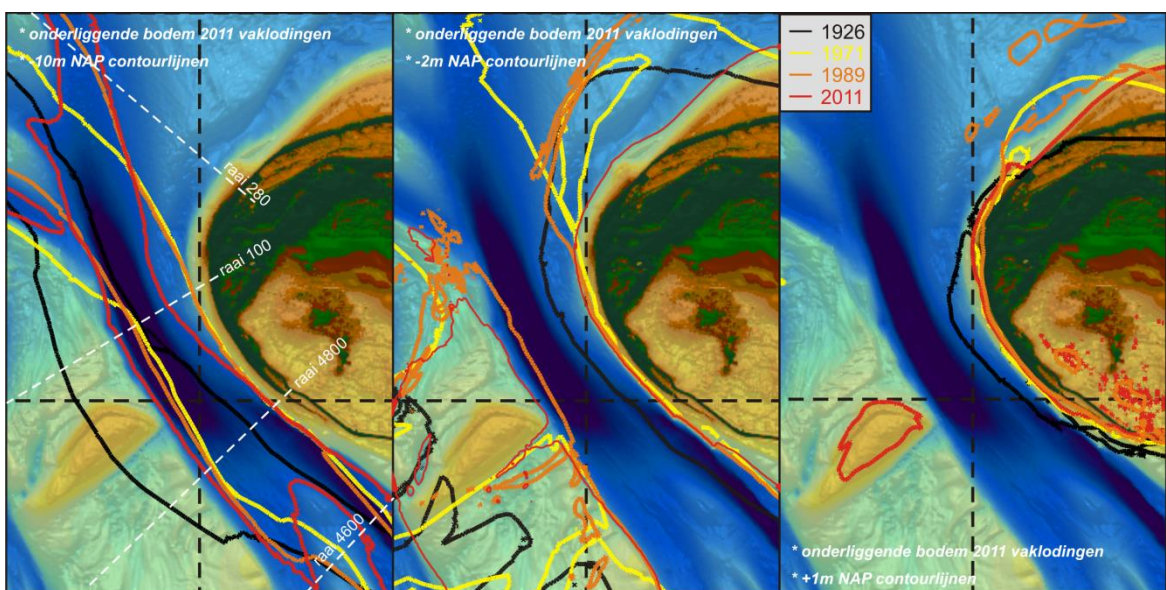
* onderliggende bodem 2011 vaklodingen
* -10m NAP contourlijnen

raai 280
raai 100
raai 4800
raai 4600

* onderliggende bodem 2011 vaklodingen
* -2m NAP contourlijnen

1926
1971
1989
2011

* onderliggende bodem 2011 vaklodingen
* +1m NAP contourlijnen